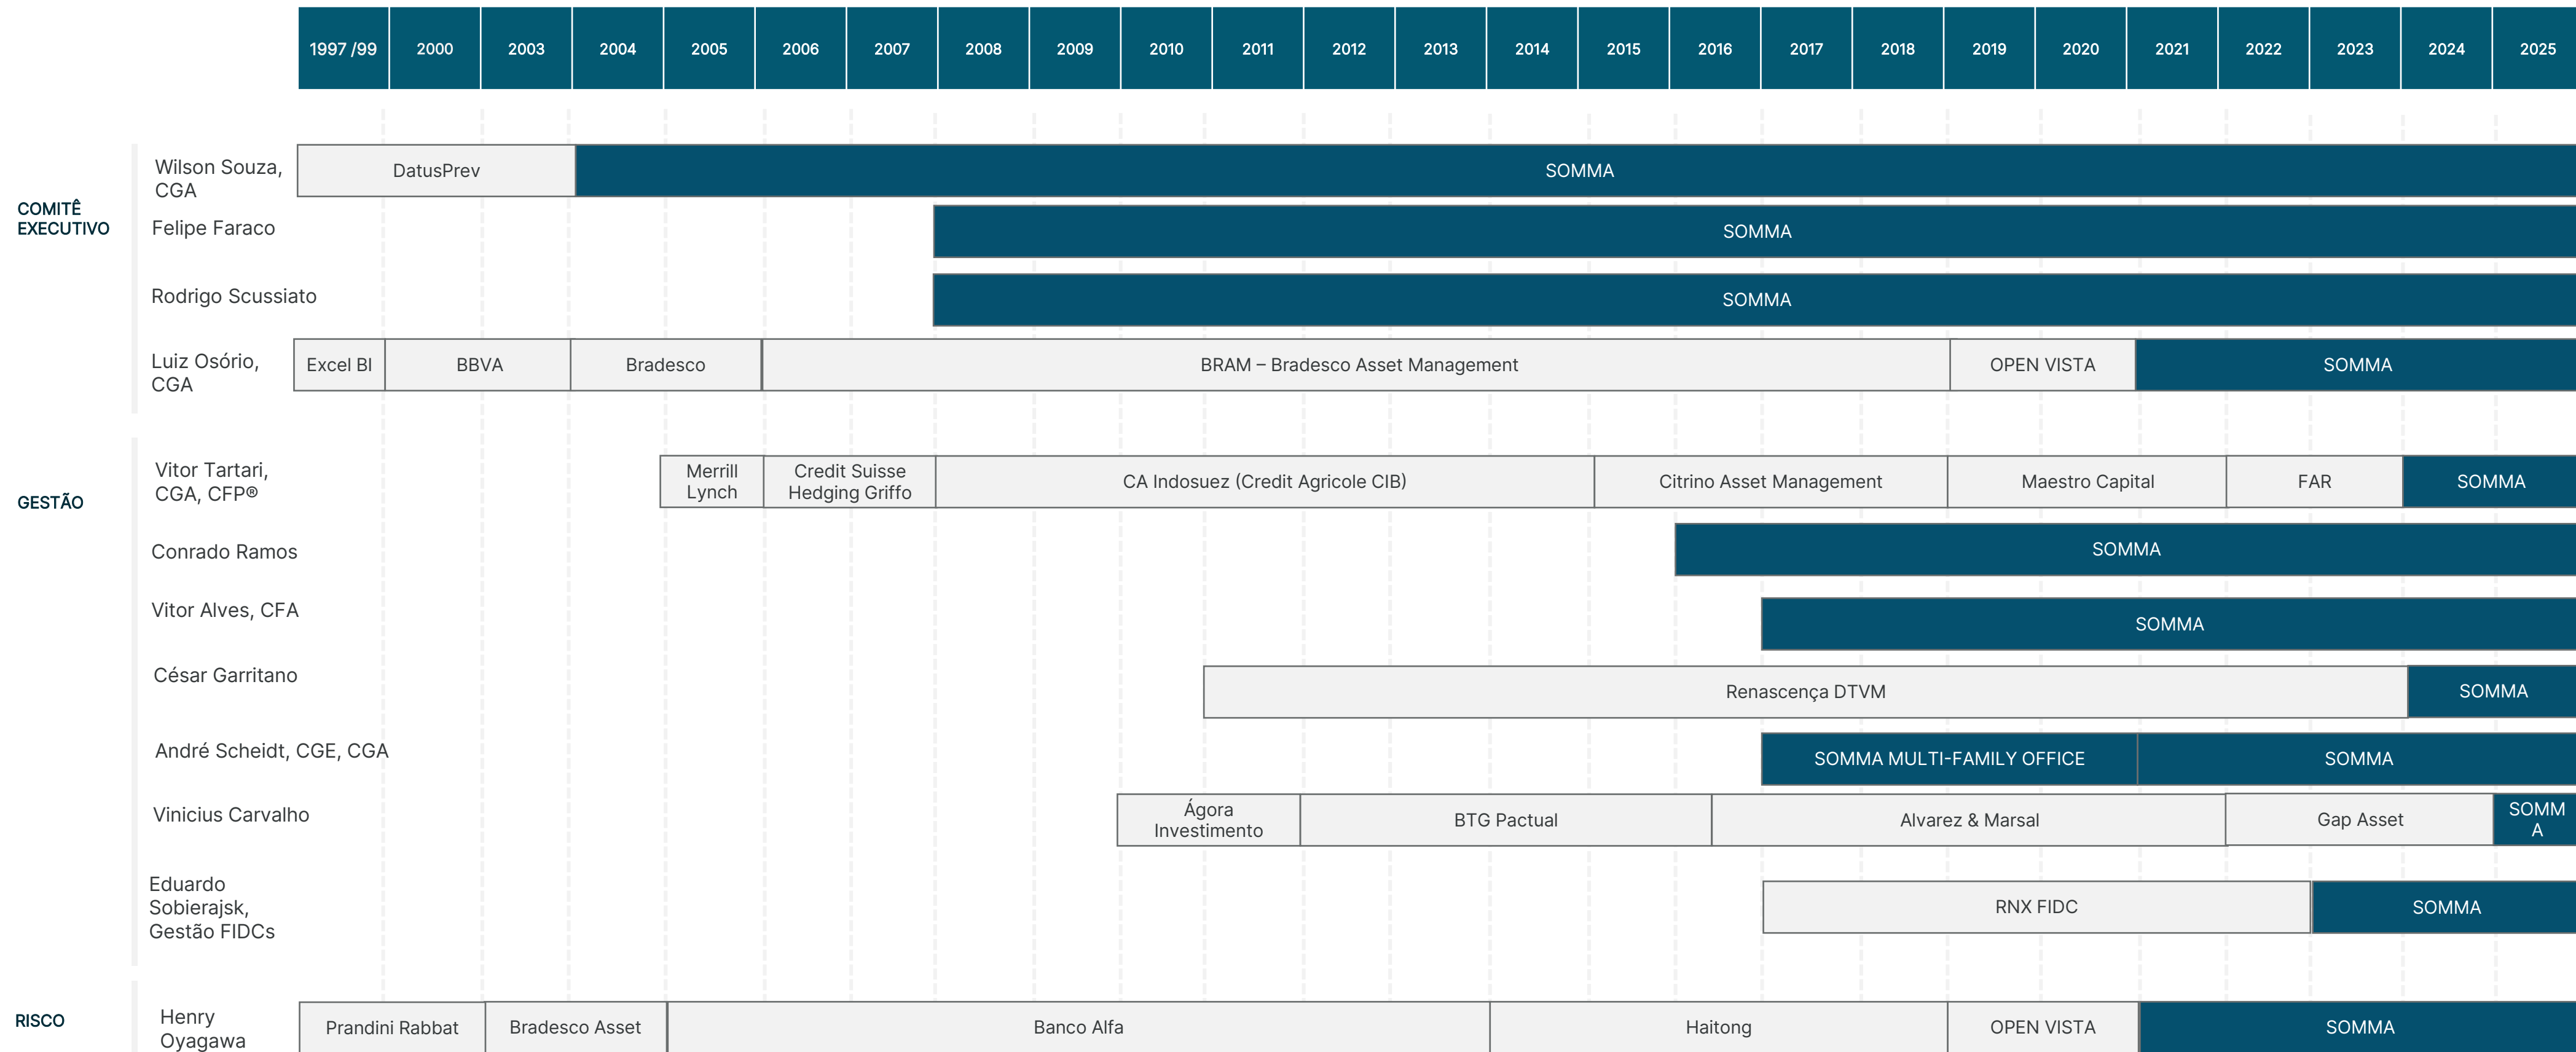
| | | 1997 /99 | 2000 | 2003 | 2004 | 2005 | 2006 | 2007 | 2008 | 2009 | 2010 | 2011 | 2012 | 2013 | 2014 | 2015 | 2016 | 2017 | 2018 | 2019 | 2020 | 2021 | 2022 | 2023 | 2024 | 2025 |
|---|---|---|---|---|---|---|---|---|---|---|---|---|---|---|---|---|---|---|---|---|---|---|---|---|---|---|

COMITÊ EXECUTIVO

Wilson Souza, CGA — DatusPrev | SOMMA

Felipe Faraco — SOMMA

Rodrigo Scussiato — SOMMA

Luiz Osório, CGA — Excel BI | BBVA | Bradesco | BRAM – Bradesco Asset Management | OPEN VISTA | SOMMA

GESTÃO

Vitor Tartari, CGA, CFP® — Merrill Lynch | Credit Suisse Hedging Griffo | CA Indosuez (Credit Agricole CIB) | Citrino Asset Management | Maestro Capital | FAR | SOMMA

Conrado Ramos — SOMMA

Vitor Alves, CFA — SOMMA

César Garritano — Renascença DTVM | SOMMA

André Scheidt, CGE, CGA — SOMMA MULTI-FAMILY OFFICE | SOMMA

Vinicius Carvalho — Ágora Investimento | BTG Pactual | Alvarez & Marsal | Gap Asset | SOMM A

Eduardo Sobierajsk, Gestão FIDCs — RNX FIDC | SOMMA

RISCO

Henry Oyagawa — Prandini Rabbat | Bradesco Asset | Banco Alfa | Haitong | OPEN VISTA | SOMMA